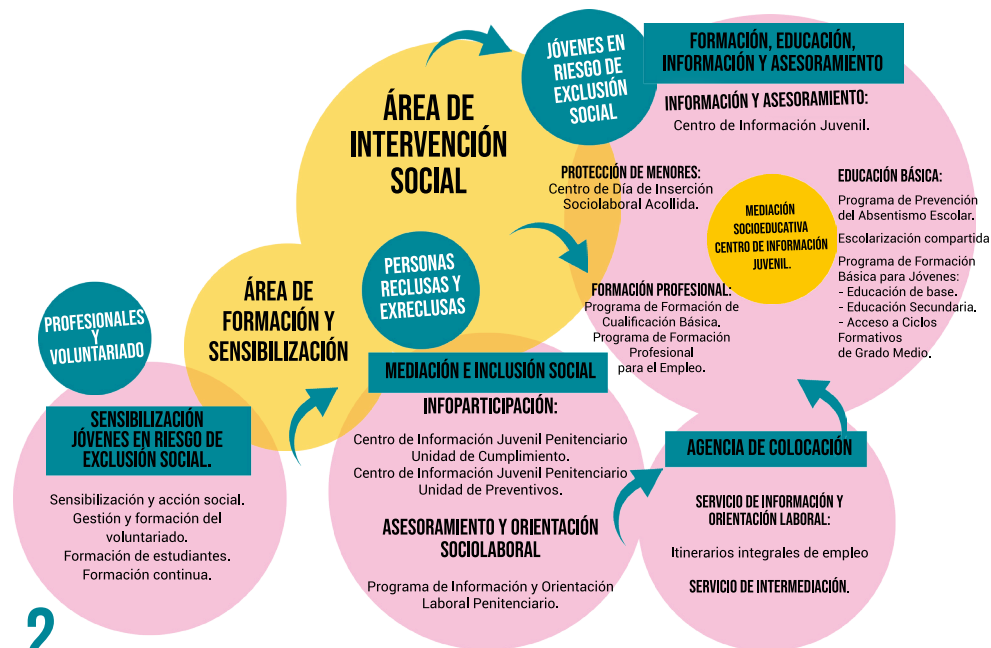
ÁREA DE INTERVENCIÓN SOCIAL

JÓVENES EN RIESGO DE EXCLUSIÓN SOCIAL

FORMACIÓN, EDUCACIÓN, INFORMACIÓN Y ASESORAMIENTO

INFORMACIÓN Y ASESORAMIENTO:
Centro de Información Juvenil.

PROTECCIÓN DE MENORES:
Centro de Día de Inserción Sociolaboral Acollida.

EDUCACIÓN BÁSICA:
Programa de Prevención del Absentismo Escolar.
Escolarización compartida
Programa de Formación Básica para Jóvenes:
- Educación de base.
- Educación Secundaria.
- Acceso a Ciclos Formativos de Grado Medio.

MEDIACIÓN SOCIOEDUCATIVA CENTRO DE INFORMACIÓN JUVENIL.

FORMACIÓN PROFESIONAL:
Programa de Formación de Cualificación Básica.
Programa de Formación Profesional para el Empleo.

ÁREA DE FORMACIÓN Y SENSIBILIZACIÓN

PERSONAS RECLUSAS Y EXRECLUSAS

PROFESIONALES Y VOLUNTARIADO

SENSIBILIZACIÓN JÓVENES EN RIESGO DE EXCLUSIÓN SOCIAL.

Sensibilización y acción social.
Gestión y formación del voluntariado.
Formación de estudiantes.
Formación continua.

MEDIACIÓN E INCLUSIÓN SOCIAL

INFOPARTICIPACIÓN:
Centro de Información Juvenil Penitenciario Unidad de Cumplimiento.
Centro de Información Juvenil Penitenciario Unidad de Preventivos.

ASESORAMIENTO Y ORIENTACIÓN SOCIOLABORAL

Programa de Información y Orientación Laboral Penitenciario.

AGENCIA DE COLOCACIÓN

SERVICIO DE INFORMACIÓN Y ORIENTACIÓN LABORAL:
Itinerarios integrales de empleo

SERVICIO DE INTERMEDIACIÓN.

2